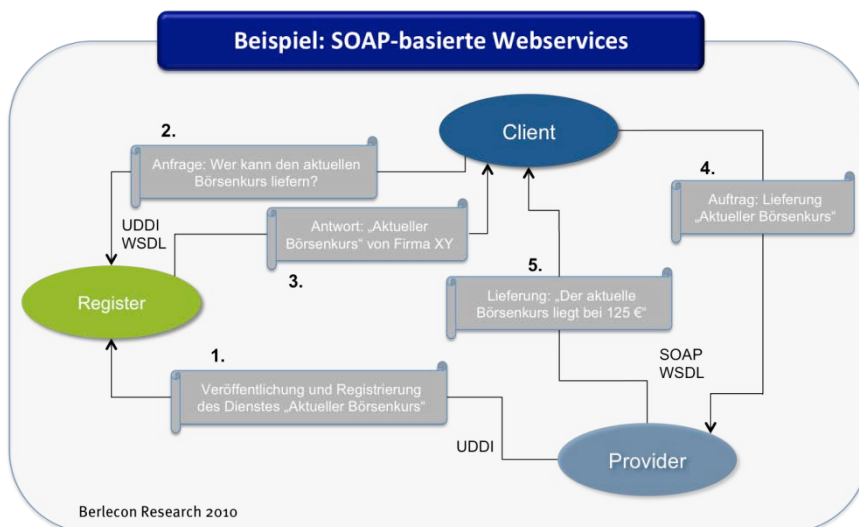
Beispiel: SOAP-basierte Webservices

Client

2.

Anfrage: Wer kann den aktuellen Börsenkurs liefern?

4.

Auftrag: Lieferung „Aktueller Börsenkurs"

UDDI
WSDL

Antwort: „Aktueller Börsenkurs" von Firma XY

3.

Register

5.

Lieferung: „Der aktuelle Börsenkurs liegt bei 125 €"

1.

SOAP
WSDL

Veröffentlichung und Registrierung des Dienstes „Aktueller Börsenkurs"

UDDI

Provider

Berlecon Research 2010